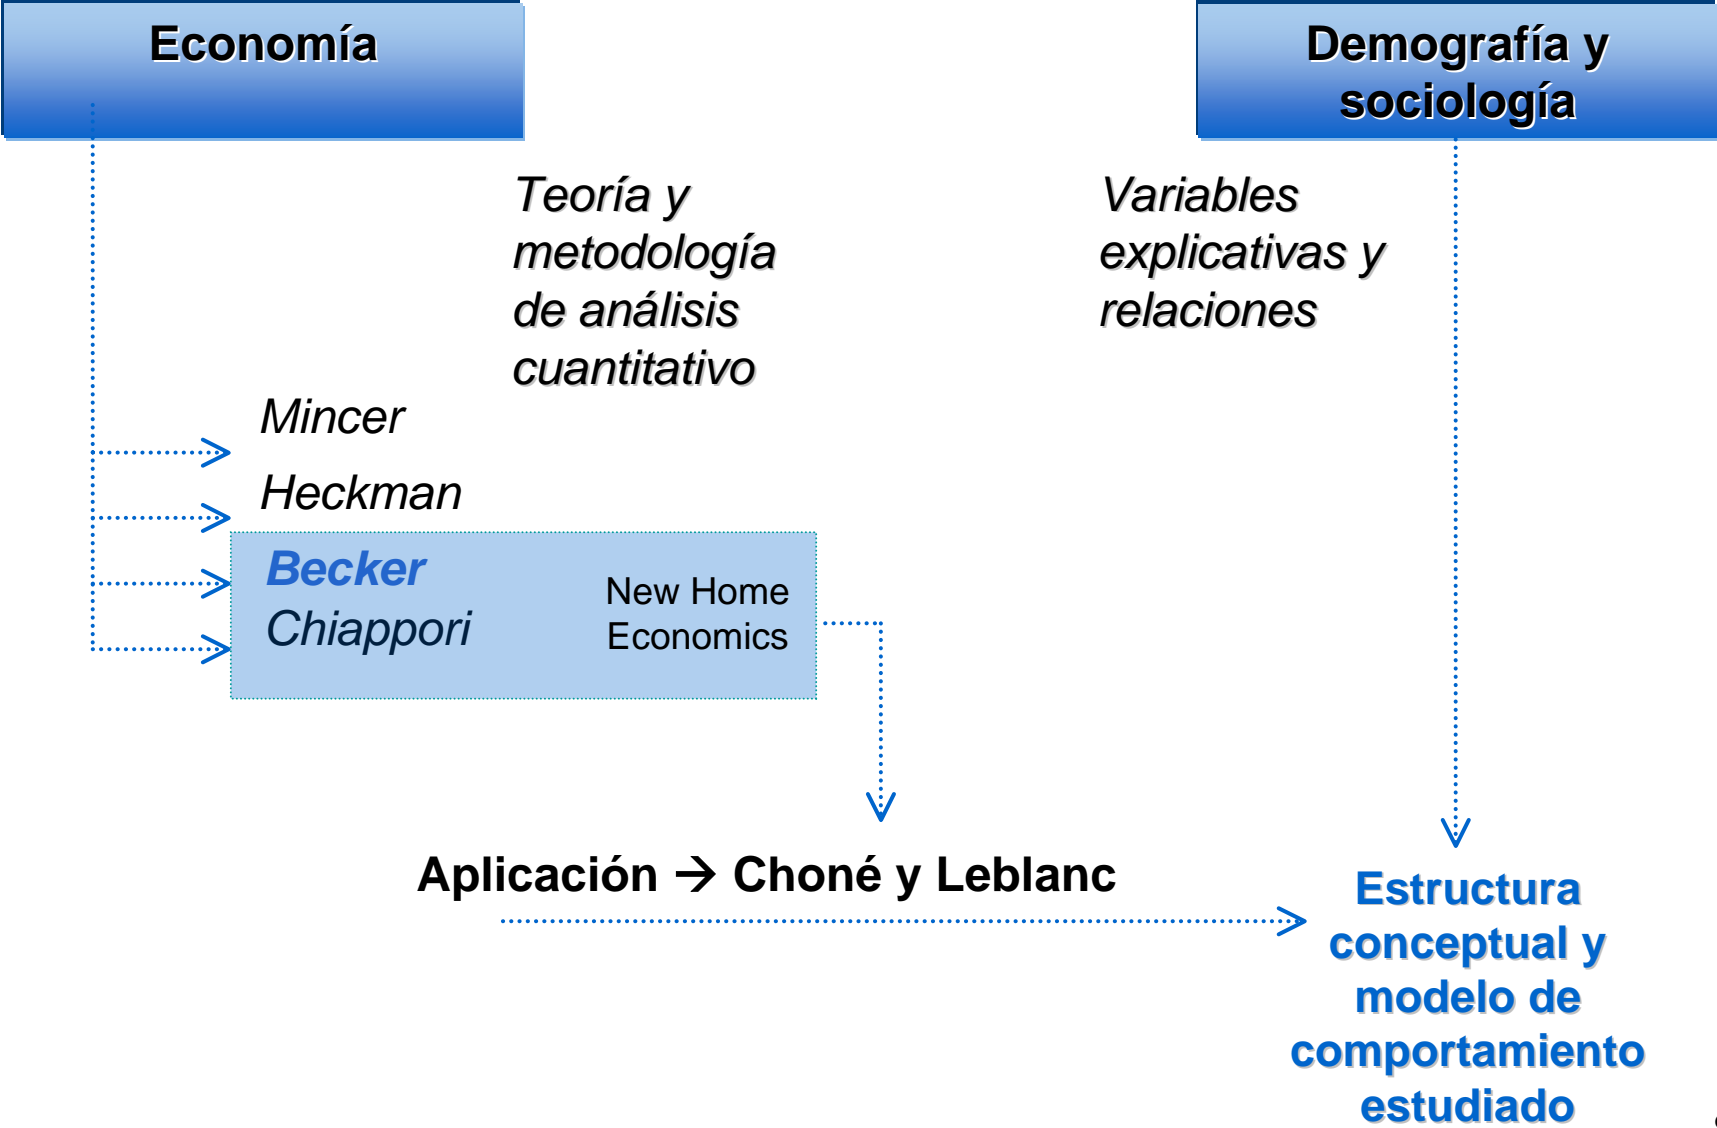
Economía

Demografía y sociología

Teoría y metodología de análisis cuantitativo

Variables explicativas y relaciones

Mincer

Heckman

Becker

Chiappori

New Home Economics

Aplicación → Choné y Leblanc

Estructura conceptual y modelo de comportamiento estudiado